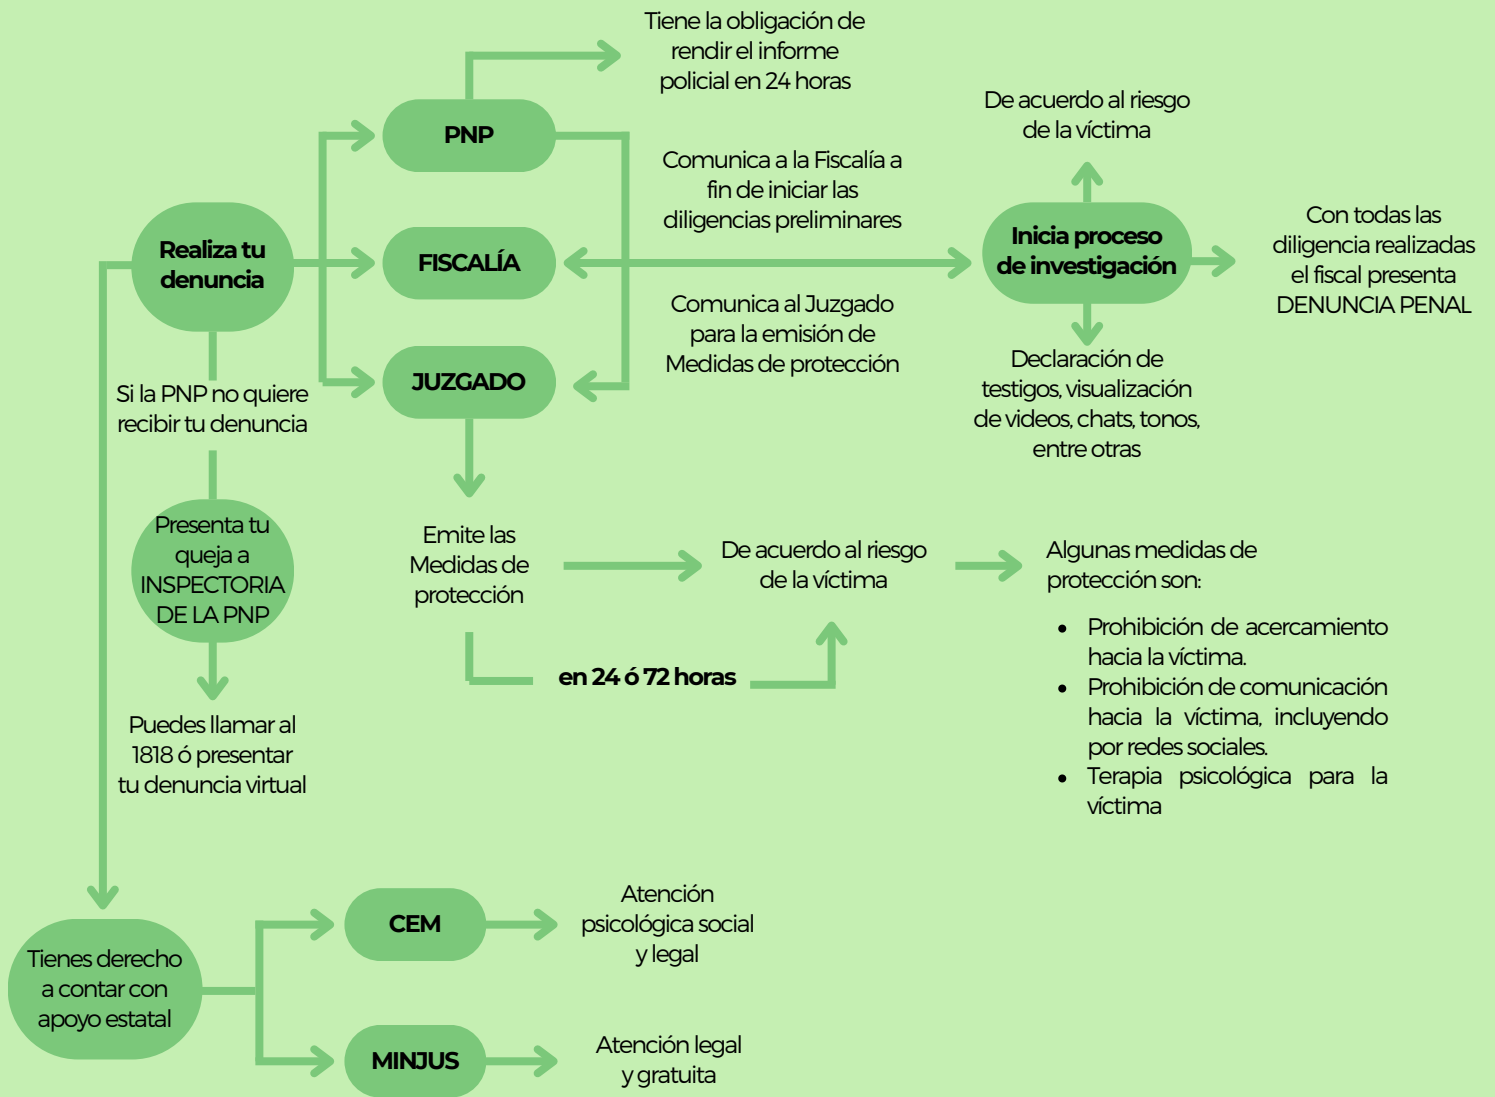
Realiza tu denuncia

PNP

Tiene la obligación de rendir el informe policial en 24 horas

FISCALÍA

Comunica a la Fiscalía a fin de iniciar las diligencias preliminares

JUZGADO

Comunica al Juzgado para la emisión de Medidas de protección

Inicia proceso de investigación

De acuerdo al riesgo de la víctima

Declaración de testigos, visualización de videos, chats, tonos, entre otras

Con todas las diligencia realizadas el fiscal presenta DENUNCIA PENAL

Si la PNP no quiere recibir tu denuncia

Presenta tu queja a INSPECTORIA DE LA PNP

Puedes llamar al 1818 ó presentar tu denuncia virtual

Emite las Medidas de protección

en 24 ó 72 horas

De acuerdo al riesgo de la víctima

Algunas medidas de protección son:

- Prohibición de acercamiento hacia la víctima.
- Prohibición de comunicación hacia la víctima, incluyendo por redes sociales.
- Terapia psicológica para la víctima

Tienes derecho a contar con apoyo estatal

CEM

Atención psicológica social y legal

MINJUS

Atención legal y gratuita